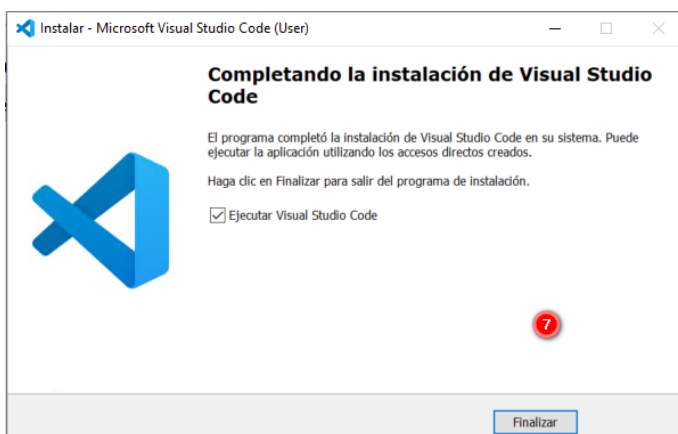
Instalar - Microsoft Visual Studio Code (User)

Completando la instalación de Visual Studio Code

El programa completó la instalación de Visual Studio Code en su sistema. Puede ejecutar la aplicación utilizando los accesos directos creados.

Haga clic en Finalizar para salir del programa de instalación.

Ejecutar Visual Studio Code

7

Finalizar